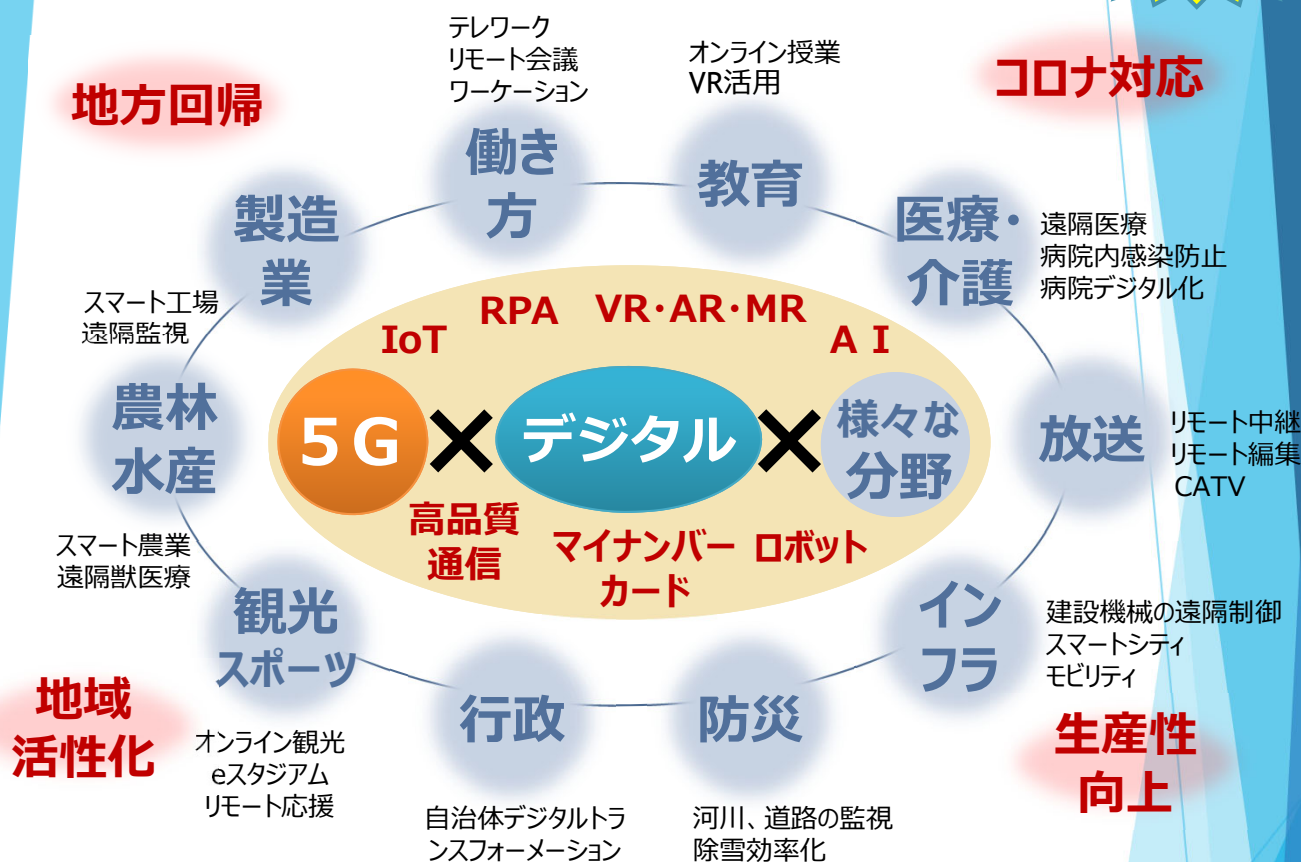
地方回帰

テレワーク
リモート会議
ワーケーション

オンライン授業
VR活用

コロナ対応

働き方

教育

製造業

医療・介護

遠隔医療
病院内感染防止
病院デジタル化

スマート工場
遠隔監視

RPA　VR・AR・MR
IoT　A I

農林水産

5G × デジタル × 様々な分野

放送

リモート中継
リモート編集
CATV

高品質通信　マイナンバーカード　ロボット

スマート農業
遠隔獣医療

観光スポーツ

インフラ

建設機械の遠隔制御
スマートシティ
モビリティ

地域活性化

行政

防災

生産性向上

オンライン観光
eスタジアム
リモート応援

自治体デジタルトランスフォーメーション

河川、道路の監視
除雪効率化